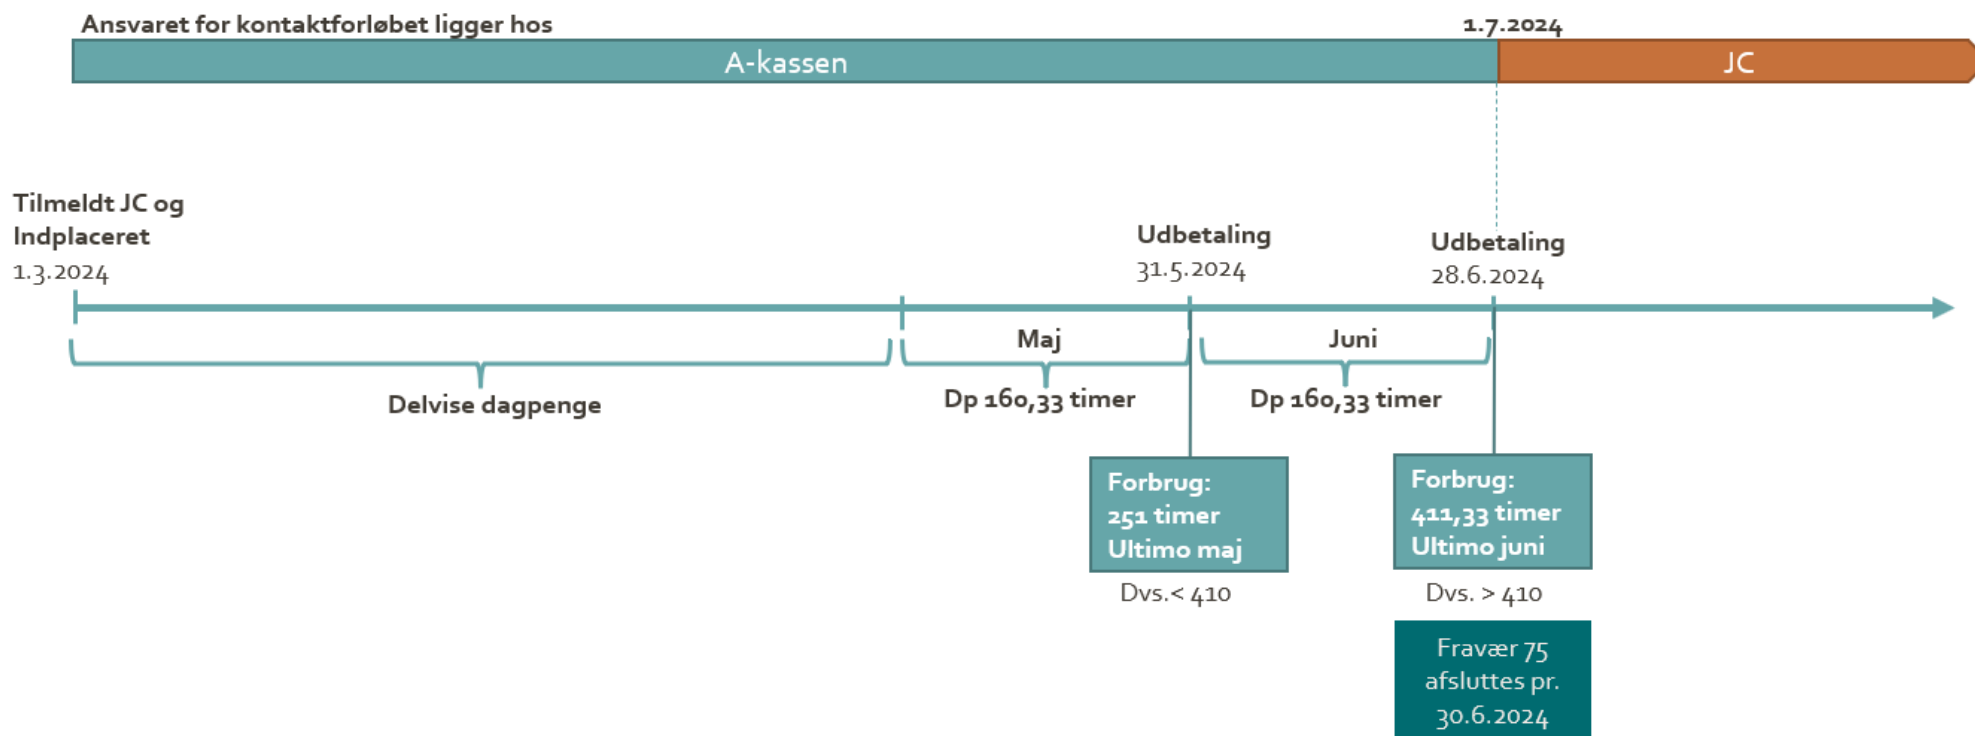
Ansvaret for kontaktforløbet ligger hos

1.7.2024

A-kassen

JC

Tilmeldt JC og Indplaceret
1.3.2024

Udbetaling
31.5.2024

Udbetaling
28.6.2024

Maj

Juni

Delvise dagpenge

Dp 160,33 timer

Dp 160,33 timer

Forbrug:
251 timer
Ultimo maj

Forbrug:
411,33 timer
Ultimo juni

Dvs.< 410

Dvs. > 410

Fravær 75 afsluttes pr. 30.6.2024